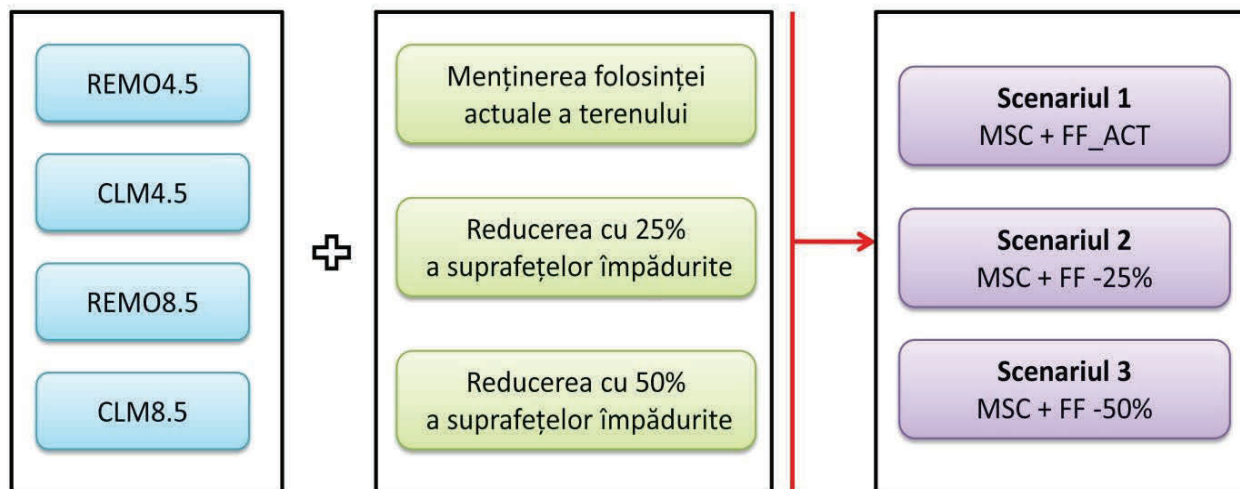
REMO4.5

CLM4.5

REMO8.5

CLM8.5

Menținerea folosinței actuale a terenului

Reducerea cu 25% a suprafețelor împădurite

Reducerea cu 50% a suprafețelor împădurite

**Scenariul 1**
MSC + FF_ACT

**Scenariul 2**
MSC + FF -25%

**Scenariul 3**
MSC + FF -50%